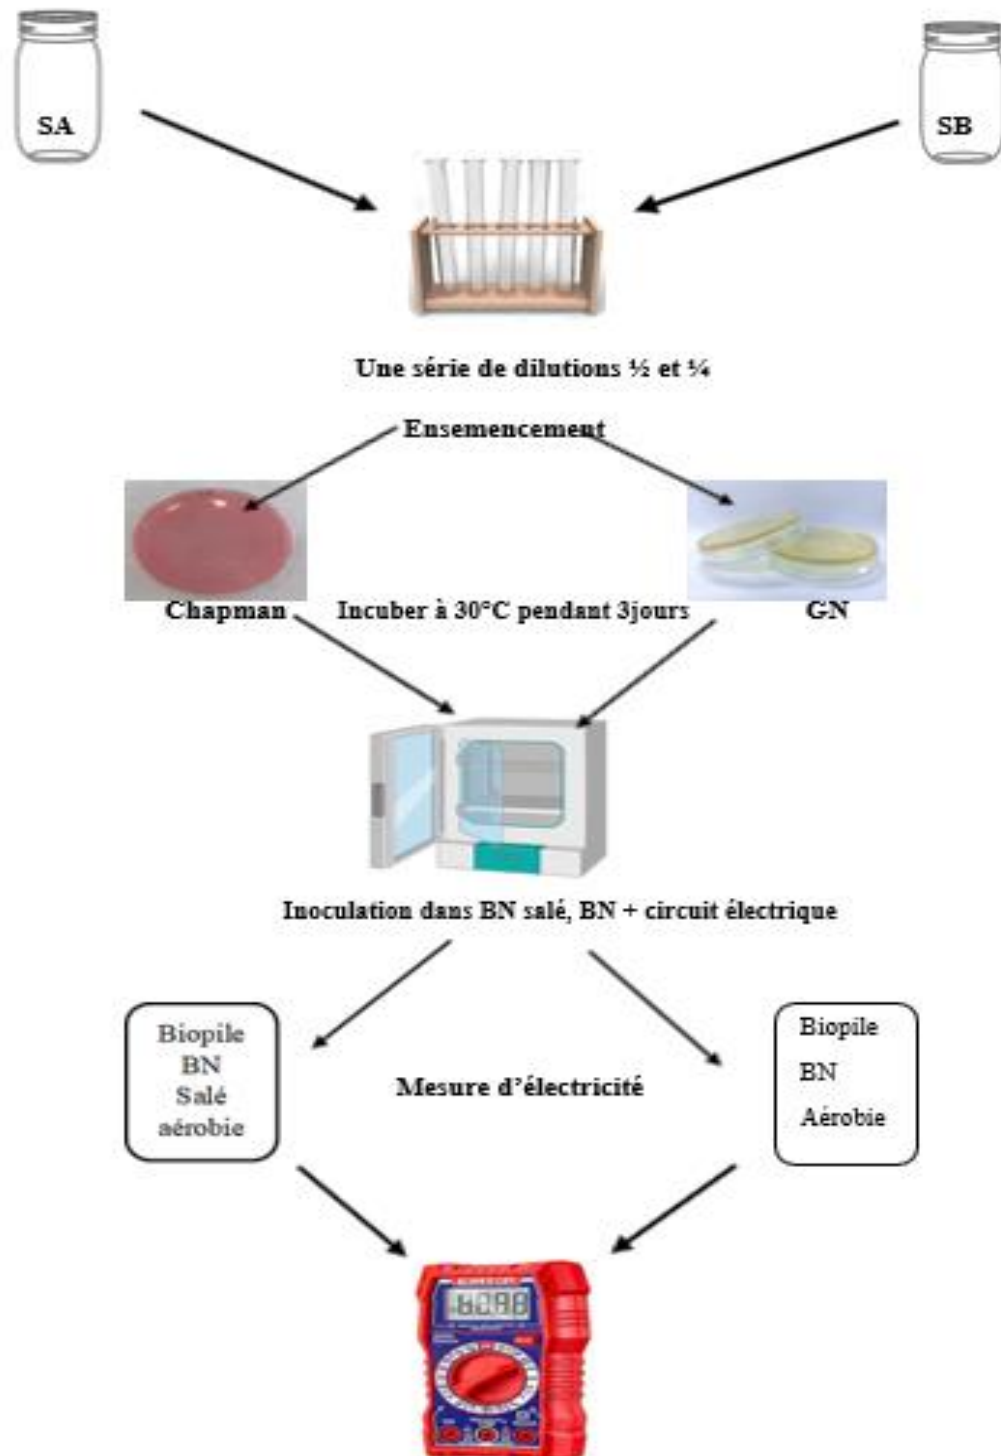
SA

SB

Une série de dilutions ½ et ¼

Ensemencement

Chapman

Incuber à 30°C pendant 3jours

GN

Inoculation dans BN salé, BN + circuit électrique

Biopile
BN
Salé
aérobie

Mesure d'électricité

Biopile
BN
Aérobie

6098